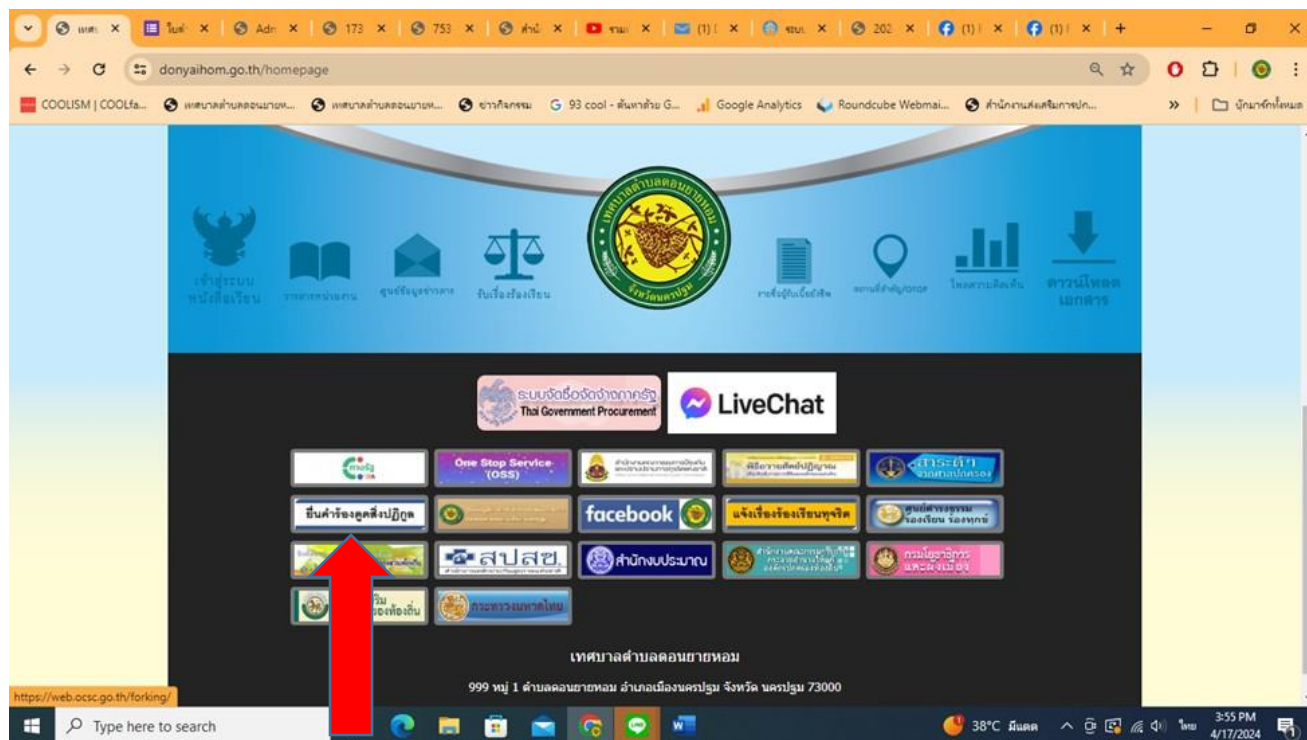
เทศ ×
ใบส ×
Adr ×
173 ×
753 ×
สำนั ×
ขนม ×
(1) ×
ระบ ×
202 ×
(1) ×
(1) ×

donyaihom.go.th/homepage

COOLISM | COOLfa... เทศบาลตำบลดอนยายห... เทศบาลตำบลดอนยายห... ข่าวกิจกรรม 93 cool - ค้นหาด้วย G... Google Analytics Roundcube Webmai... สำนักงานส่งเสริมการปก... บุ๊กมาร์กทั้งหมด

เข้าสู่ระบบ หนังสือเวียน
รายงานผลการดำเนินงาน
ศูนย์ข้อมูลข่าวสาร
รับเรื่องร้องเรียน
เทศบาลตำบลดอนยายหอม จังหวัดนครปฐม
รายชื่อผู้รับเบี้ยยังชีพ
สถานที่สำคัญ/OTOP
โหลดรายงานเงิน
ดาวน์โหลด เอกสาร

ระบบจัดซื้อจัดจ้างภาครัฐ Thai Government Procurement
LiveChat

ราชกิจจา
One Stop Service (OSS)
พิธีถวายสัตย์ปฏิญาณ
สาระดี จากศาลปกครอง
ยื่นคำร้องดูดสิ่งปฏิกูล
facebook
แจ้งเรื่องร้องเรียนทุจริต
ศูนย์ดำรงธรรม ร้องเรียน ร้องทุกข์
สปสช.
สำนักงบประมาณ
กรมโยธาธิการ และผังเมือง
ส่งเสริม การปกครองท้องถิ่น
กระทรวงมหาดไทย

เทศบาลตำบลดอนยายหอม
999 หมู่ 1 ตำบลดอนยายหอม อำเภอเมืองนครปฐม จังหวัด นครปฐม 73000

https://web.ocsc.go.th/forking/

Type here to search
38°C มีแดด
ไทย
3:55 PM
4/17/2024